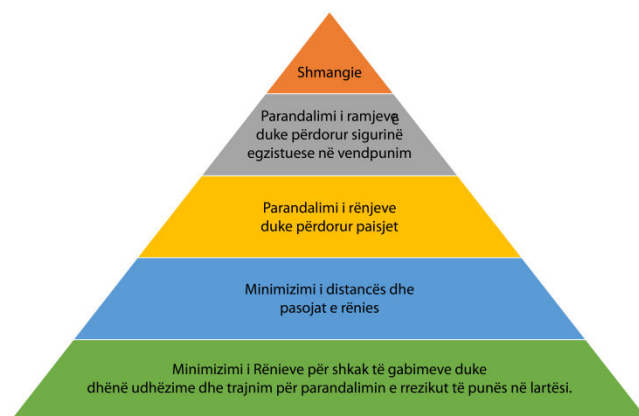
Shmangie

Parandalimi i ramjevȩ duke përdorur sigurinë egzistuese në vendpunim

Parandalimi i rënjeve duke përdorur paisjet

Minimizimi i distancës dhe pasojat e rënies

Minimizimi i Rënieve për shkak të gabimeve duke dhënë udhëzime dhe trajnim për parandalimin e rrezikut të punës në lartësi.